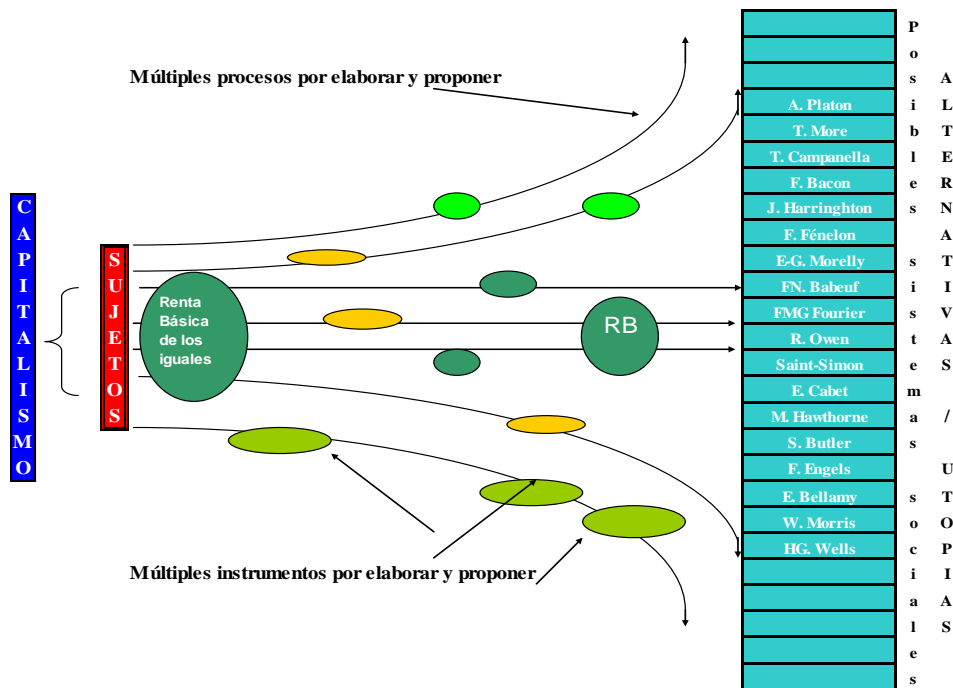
Múltiples procesos por elaborar y proponer

CAPITALISMO

SUJETOS

Renta Básica de los iguales

RB

A. Platon
T. More
T. Campanella
F. Bacon
J. Harringhton
F. Fénelon
E-G. Morelly
FN. Babeuf
FMG Fourier
R. Owen
Saint-Simon
E. Cabet
M. Hawthorne
S. Butler
F. Engels
E. Bellamy
W. Morris
HG. Wells

Posibles sistemas sociales

ALTERNATIVAS / UTOPIAS

Múltiples instrumentos por elaborar y proponer